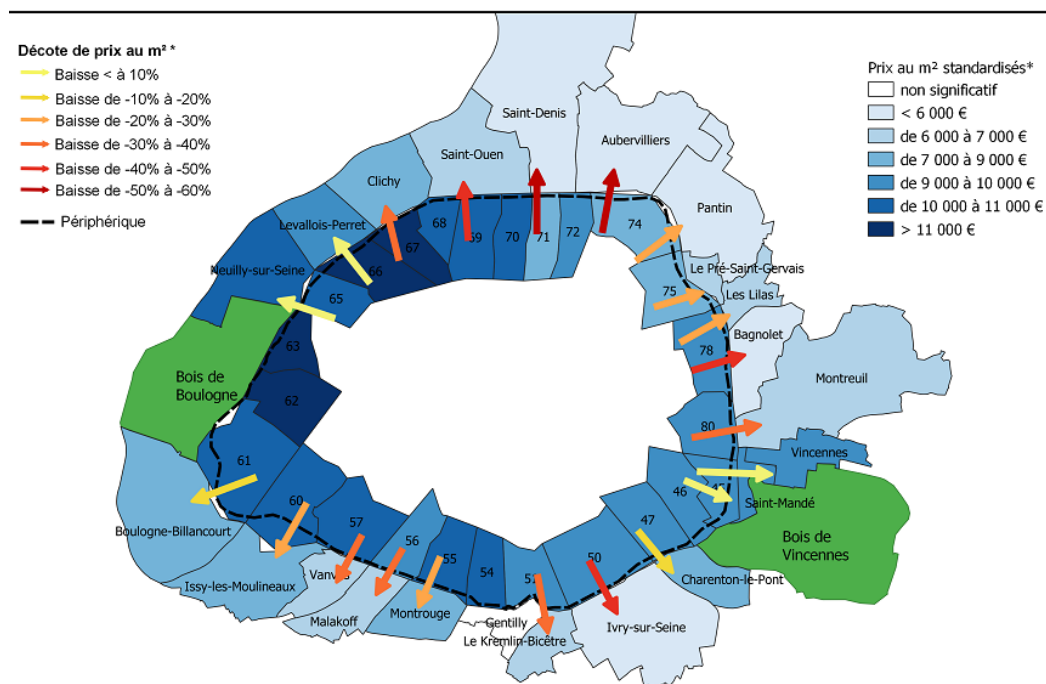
Décote de prix au m² *
Baisse < à 10%
Baisse de -10% à -20%
Baisse de -20% à -30%
Baisse de -30% à -40%
Baisse de -40% à -50%
Baisse de -50% à -60%
Périphérique

Prix au m² standardisés*
non significatif
< 6 000 €
de 6 000 à 7 000 €
de 7 000 à 9 000 €
de 9 000 à 10 000 €
de 10 000 à 11 000 €
> 11 000 €

Saint-Denis
Aubervilliers
Saint-Ouen
Clichy
Levallois-Perret
Neuilly-sur-Seine
Pantin
Le Pré-Saint-Gervais
Les Lilas
Bagnolet
Montreuil
Vincennes
Saint-Mandé
Bois de Vincennes
Bois de Boulogne
Boulogne-Billancourt
Issy-les-Moulineaux
Vanves
Malakoff
Montrouge
Gentilly
Le Kremlin-Bicêtre
Ivry-sur-Seine
Charenton-le-Pont

68
69
70
71
72
74
67
66
65
63
62
75
78
80
61
60
57
56
55
54
53
50
47
46
43